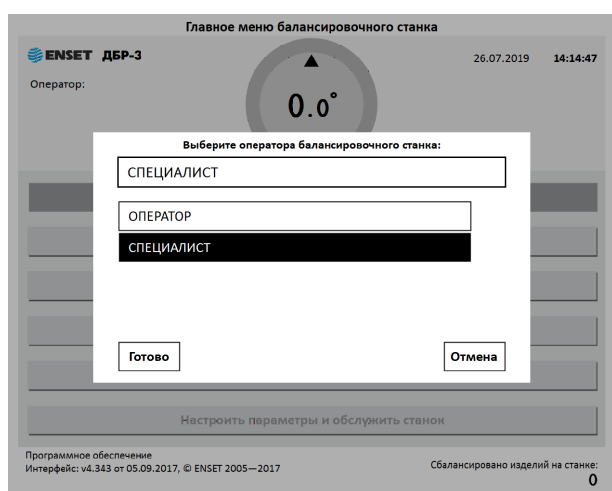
Главное меню балансировочного станка

ENSET ДБР-3

26.07.2019 14:14:47

Оператор:

0.0°

Выберите оператора балансировочного станка:

СПЕЦИАЛИСТ

ОПЕРАТОР

СПЕЦИАЛИСТ

Готово

Отмена

Настроить параметры и обслужить станок

Программное обеспечение
Интерфейс: v4.343 от 05.09.2017, © ENSET 2005—2017

Сбалансировано изделий на станке:
0